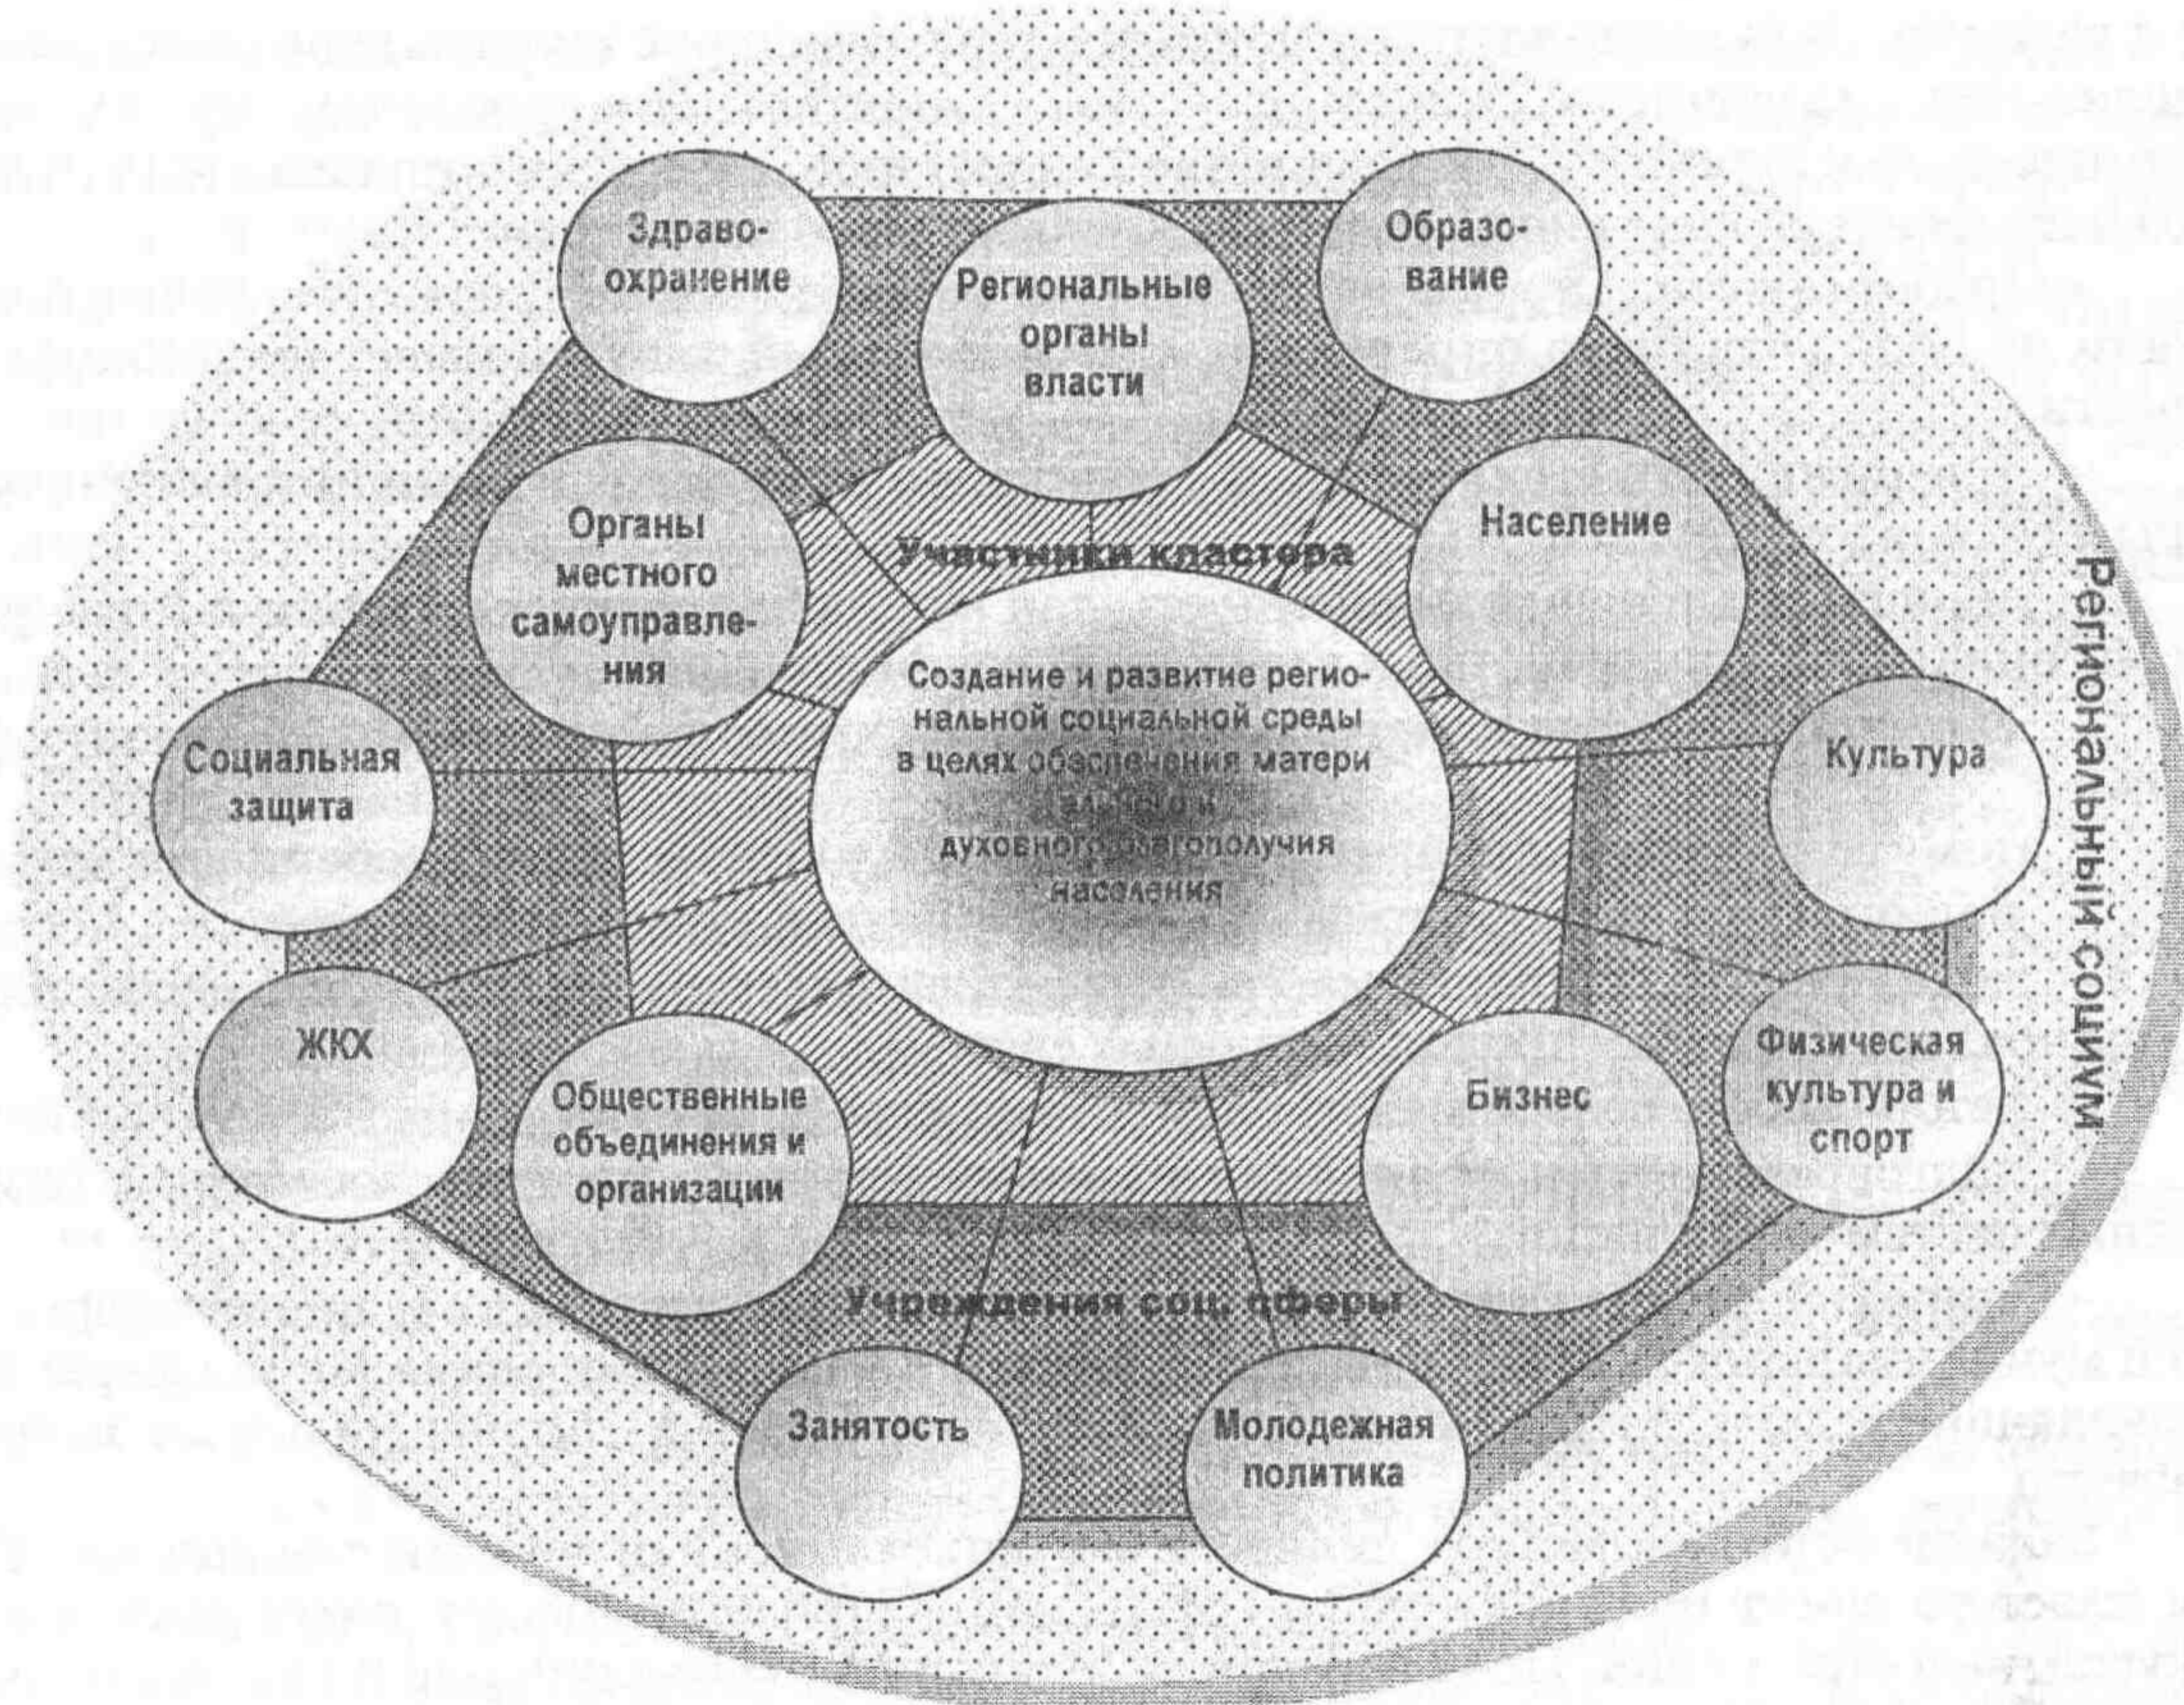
Здравоохранение

Региональные органы власти

Образование

Органы местного самоуправления

Участники кластера

Население

Создание и развитие региональной социальной среды в целях обеспечения материального и духовного благополучия населения

Социальная защита

Культура

ЖКХ

Общественные объединения и организации

Бизнес

Физическая культура и спорт

Учреждения соц. сферы

Занятость

Молодежная политика

Региональный социум